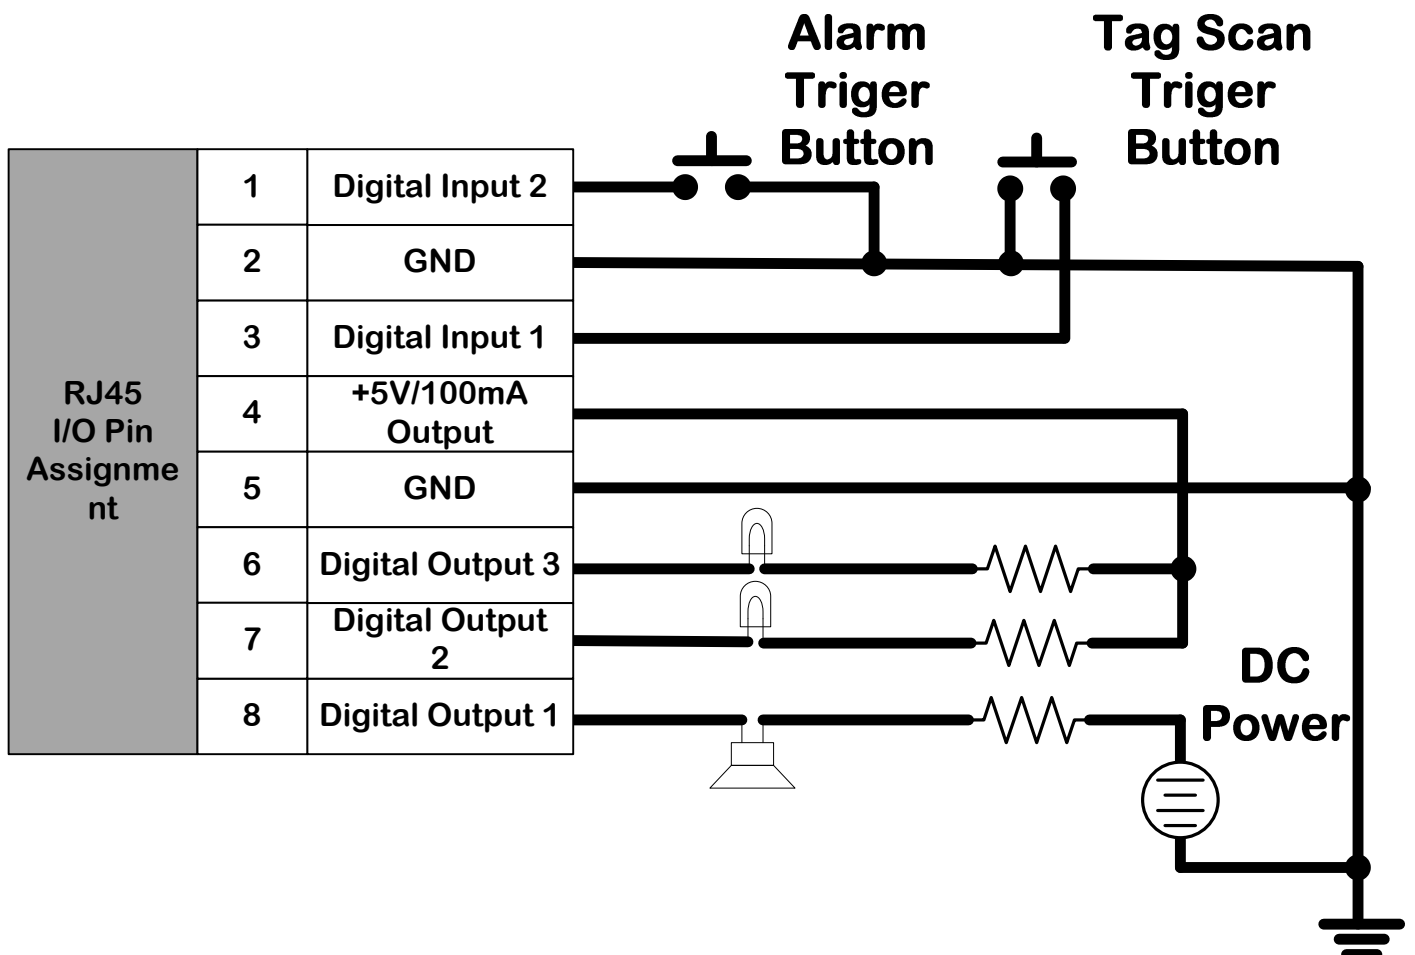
Alarm Triger Button

Tag Scan Triger Button

| RJ45 I/O Pin Assignment | 1 | Digital Input 2 |
|---|---|---|
| | 2 | GND |
| | 3 | Digital Input 1 |
| | 4 | +5V/100mA Output |
| | 5 | GND |
| | 6 | Digital Output 3 |
| | 7 | Digital Output 2 |
| | 8 | Digital Output 1 |

DC Power